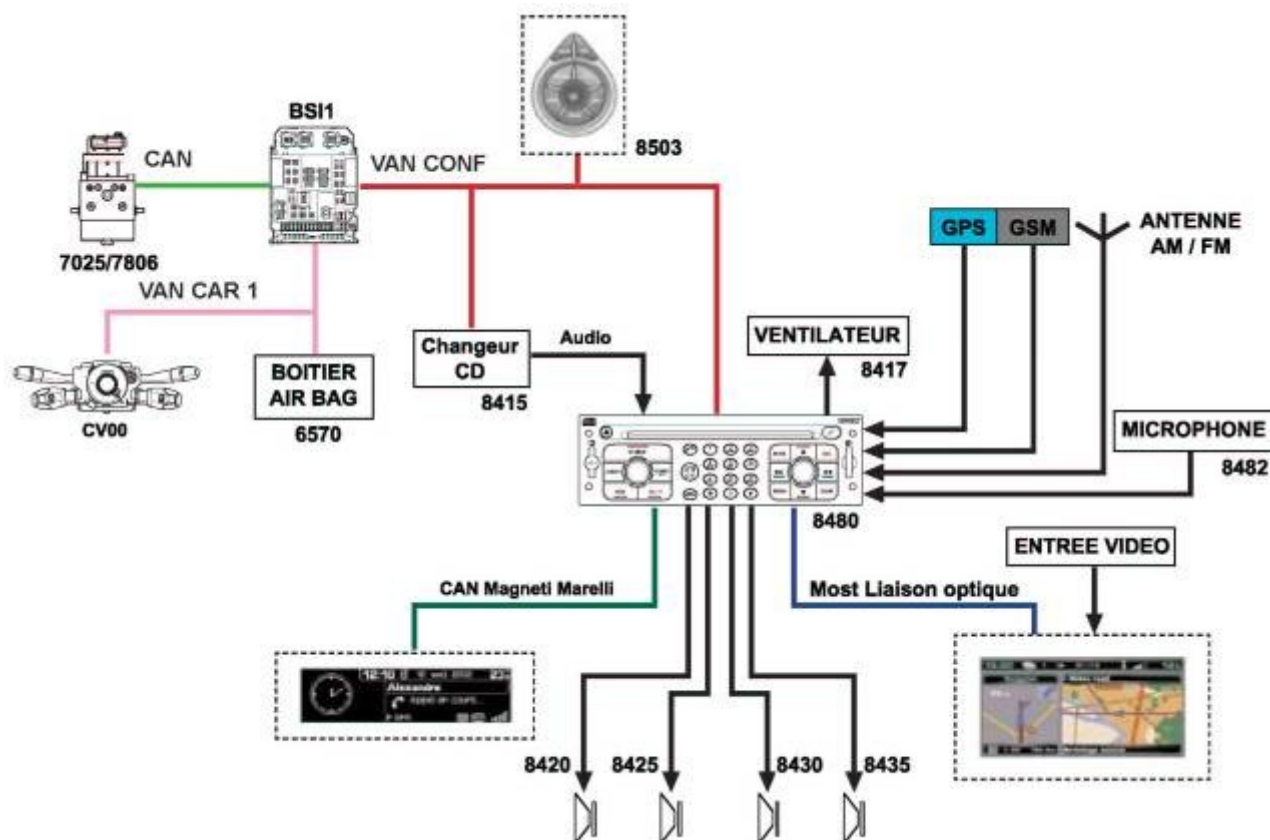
BSI1

CAN

VAN CONF

8503

7025/7806

VAN CAR 1

GPS GSM

ANTENNE AM / FM

Changeur CD

8415

Audio

VENTILATEUR

8417

BOITIER AIR BAG

6570

CV00

MICROPHONE

8482

8480

ENTREE VIDEO

CAN Magneti Marelli

Most Liaison optique

12:10

Alexandre

8420

8425

8430

8435